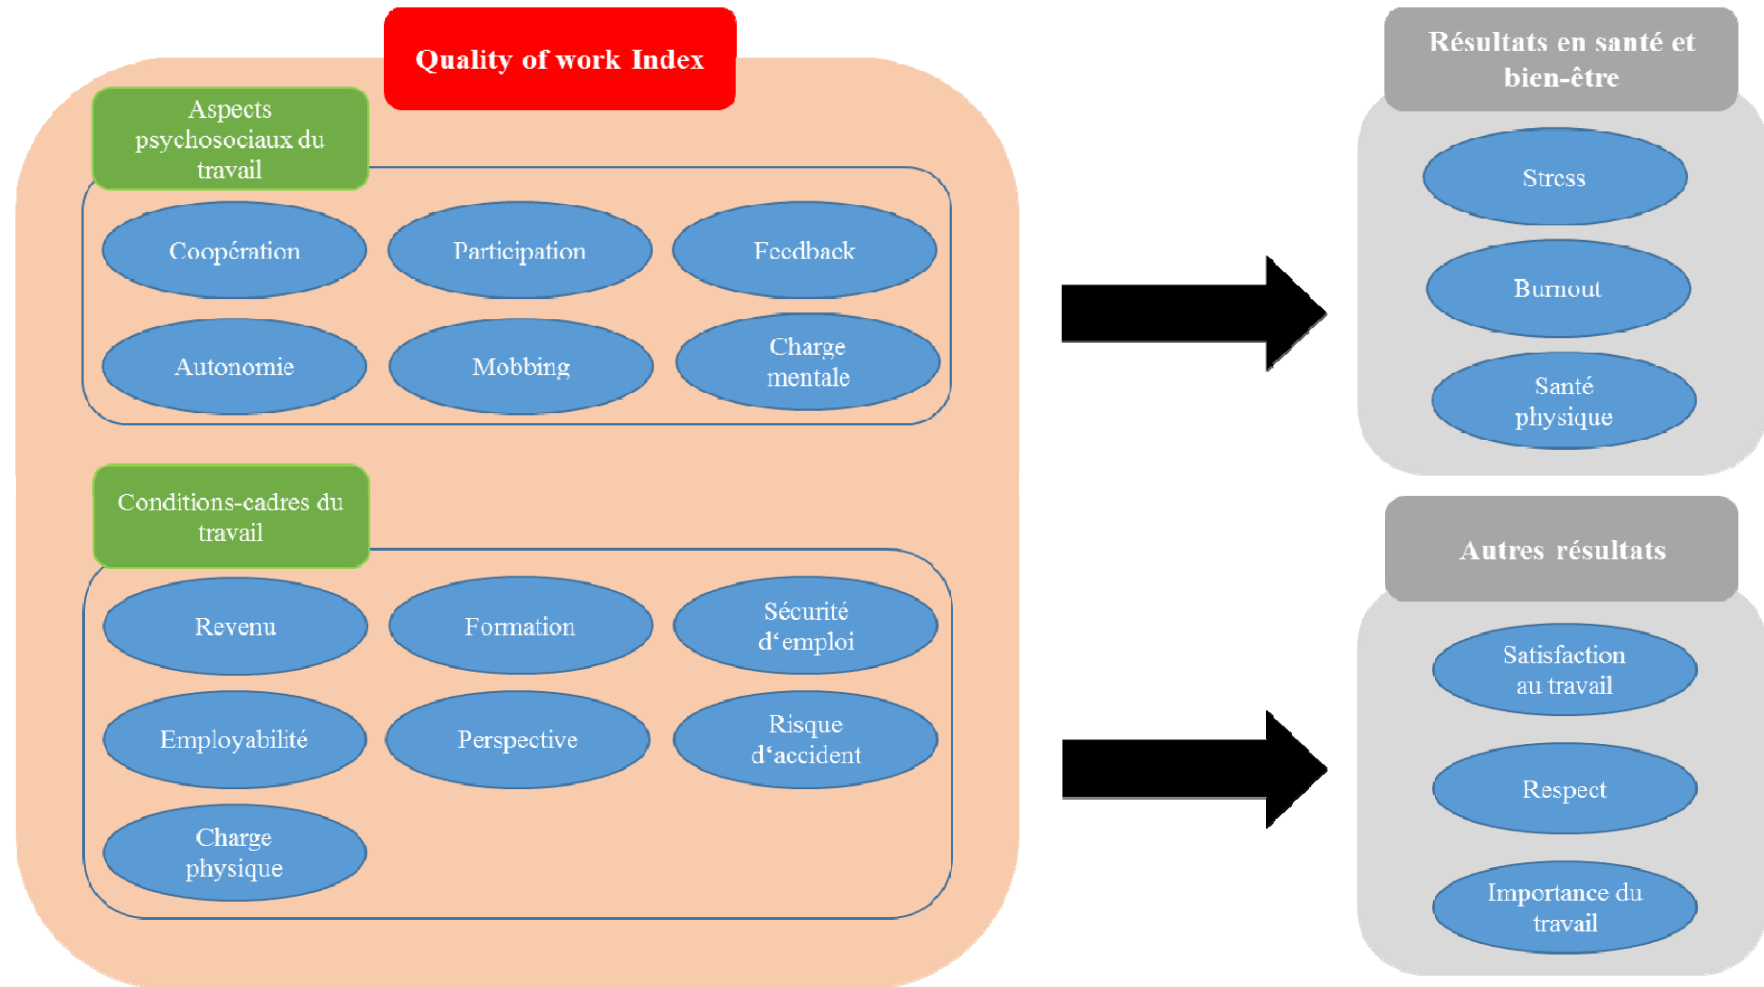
Quality of work Index

Aspects psychosociaux du travail

Coopération

Participation

Feedback

Autonomie

Mobbing

Charge mentale

Conditions-cadres du travail

Revenu

Formation

Sécurité d'emploi

Employabilité

Perspective

Risque d'accident

Charge physique

Résultats en santé et bien-être

Stress

Burnout

Santé physique

Autres résultats

Satisfaction au travail

Respect

Importance du travail